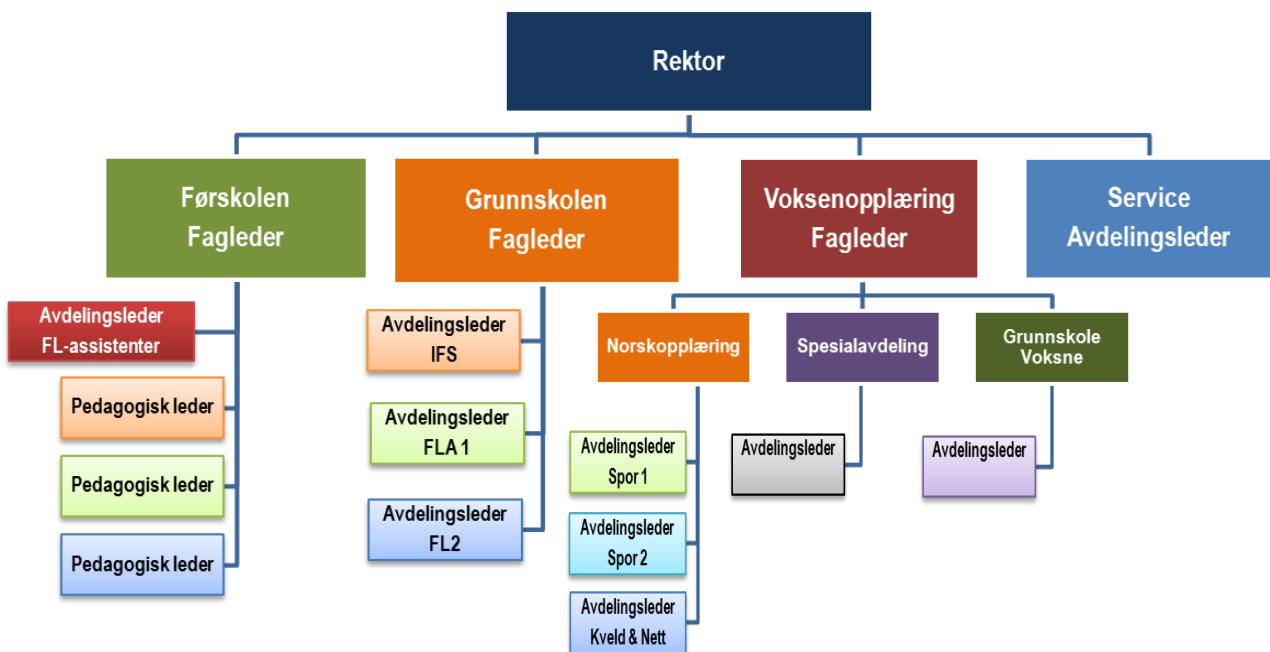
Rektor

Førskolen Fagleder

Grunnskolen Fagleder

Voksenopplæring Fagleder

Service Avdelingsleder

Avdelingsleder FL-assistenter

Pedagogisk leder

Pedagogisk leder

Pedagogisk leder

Avdelingsleder IFS

Avdelingsleder FLA 1

Avdelingsleder FL2

Norskopplæring

Spesialavdeling

Grunnskole Voksne

Avdelingsleder Spor 1

Avdelingsleder Spor 2

Avdelingsleder Kveld & Nett

Avdelingsleder

Avdelingsleder